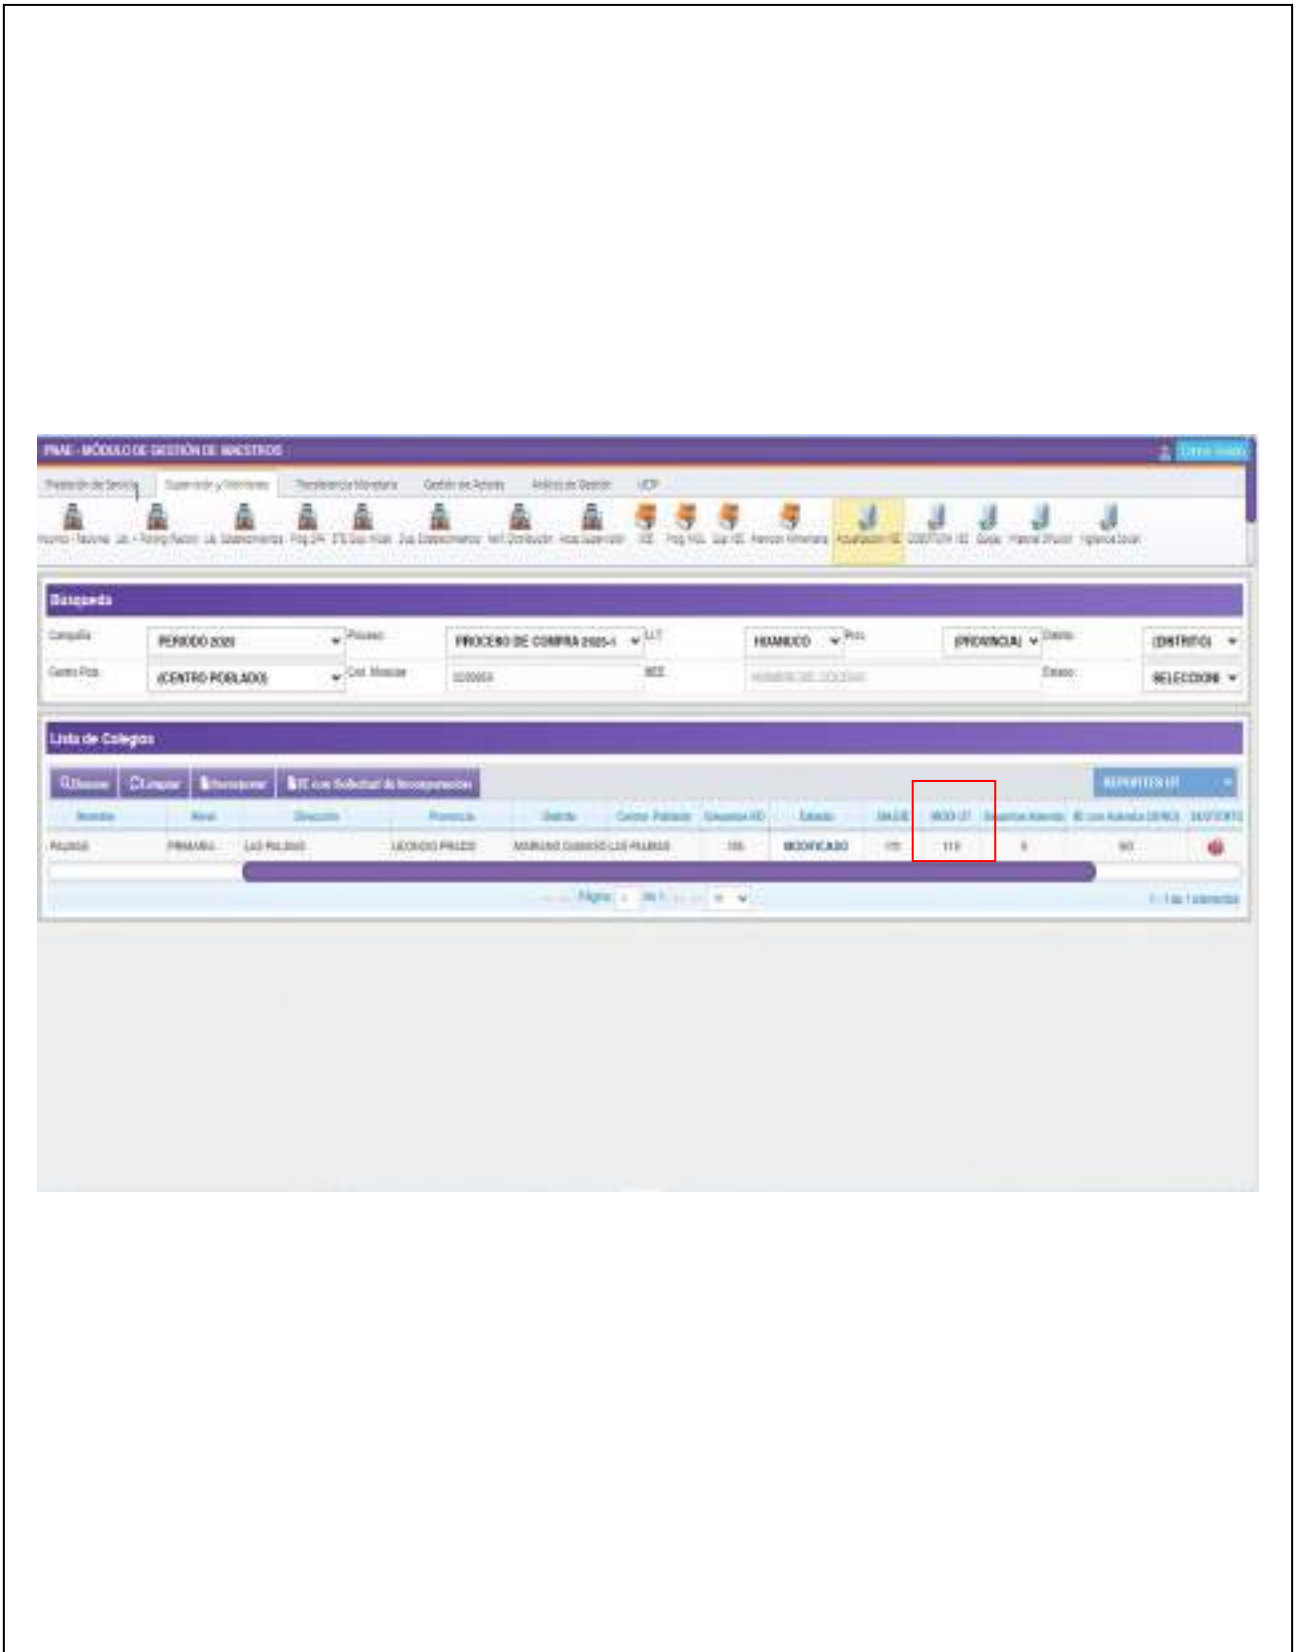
PNAE - MÓDULO DE GESTIÓN DE MAESTROS

Cerrar sesión

Prestación del Servicio | Supervisión y Monitoreo | Transferencia Monetaria | Gestión de Aplicativos | Análisis de Gestión | UCP

Búsqueda

Campaña: PERIODO 2020
Proceso: PROCESO DE COMPRA 2020-1
U.T: HUANUCO
Prov.: (PROVINCIA)
Distrito: (DISTRITO)
Centro Pob.: (CENTRO POBLADO)
Cod. Modular:
IIEE: NOMBRE DEL COLEGIO
Estado: SELECCIONE

Lista de Colegios

Buscar | Limpiar | Homologar | IIEE con Solicitud de Incorporación

REPORTES UT

| Nombre | Nivel | Dirección | Provincia | Distrito | Centro Poblado | Usuarios HD | Estado | SIAGIE | MOD UT | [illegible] | IE con Adenda (SI/NO) | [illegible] |
|---|---|---|---|---|---|---|---|---|---|---|---|---|
| PALMAS | PRIMARIA | LAS PALMAS | LEONCIO PRADO | MARIANO DAMASO LAS PALMAS | 105 | MODIFICADO | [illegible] | 115 | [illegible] | NO | |

Página 1 de 1

1 - 1 de 1 elementos